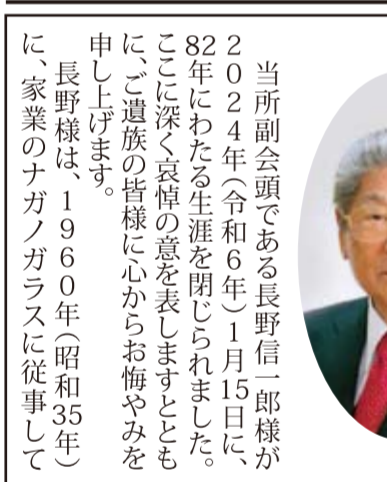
当所副会頭である長野信一郎様が2024年(令和6年)1月15日に、82年にわたる生涯を閉じられました。ここに深く哀悼の意を表しますとともに、ご遺族の皆様に心からお悔やみを申し上げます。

長野様は、1960年(昭和35年)に、家業のナガノガラスに従事して